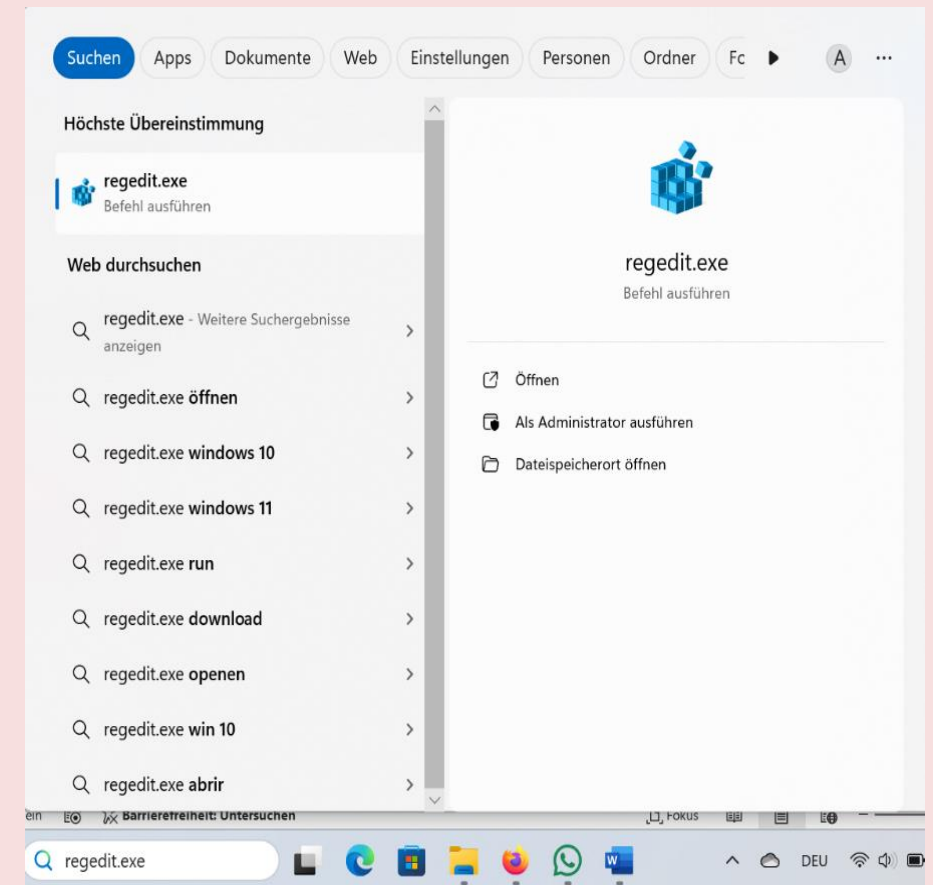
Suchen Apps Dokumente Web Einstellungen Personen Ordner Fc A ···

Höchste Übereinstimmung

regedit.exe
Befehl ausführen

Web durchsuchen

regedit.exe - Weitere Suchergebnisse anzeigen

regedit.exe öffnen

regedit.exe windows 10

regedit.exe windows 11

regedit.exe run

regedit.exe download

regedit.exe openen

regedit.exe win 10

regedit.exe abrir

regedit.exe
Befehl ausführen

Öffnen

Als Administrator ausführen

Dateispeicherort öffnen

ein Barrierefreiheit: Untersuchen Fokus

regedit.exe

DEU